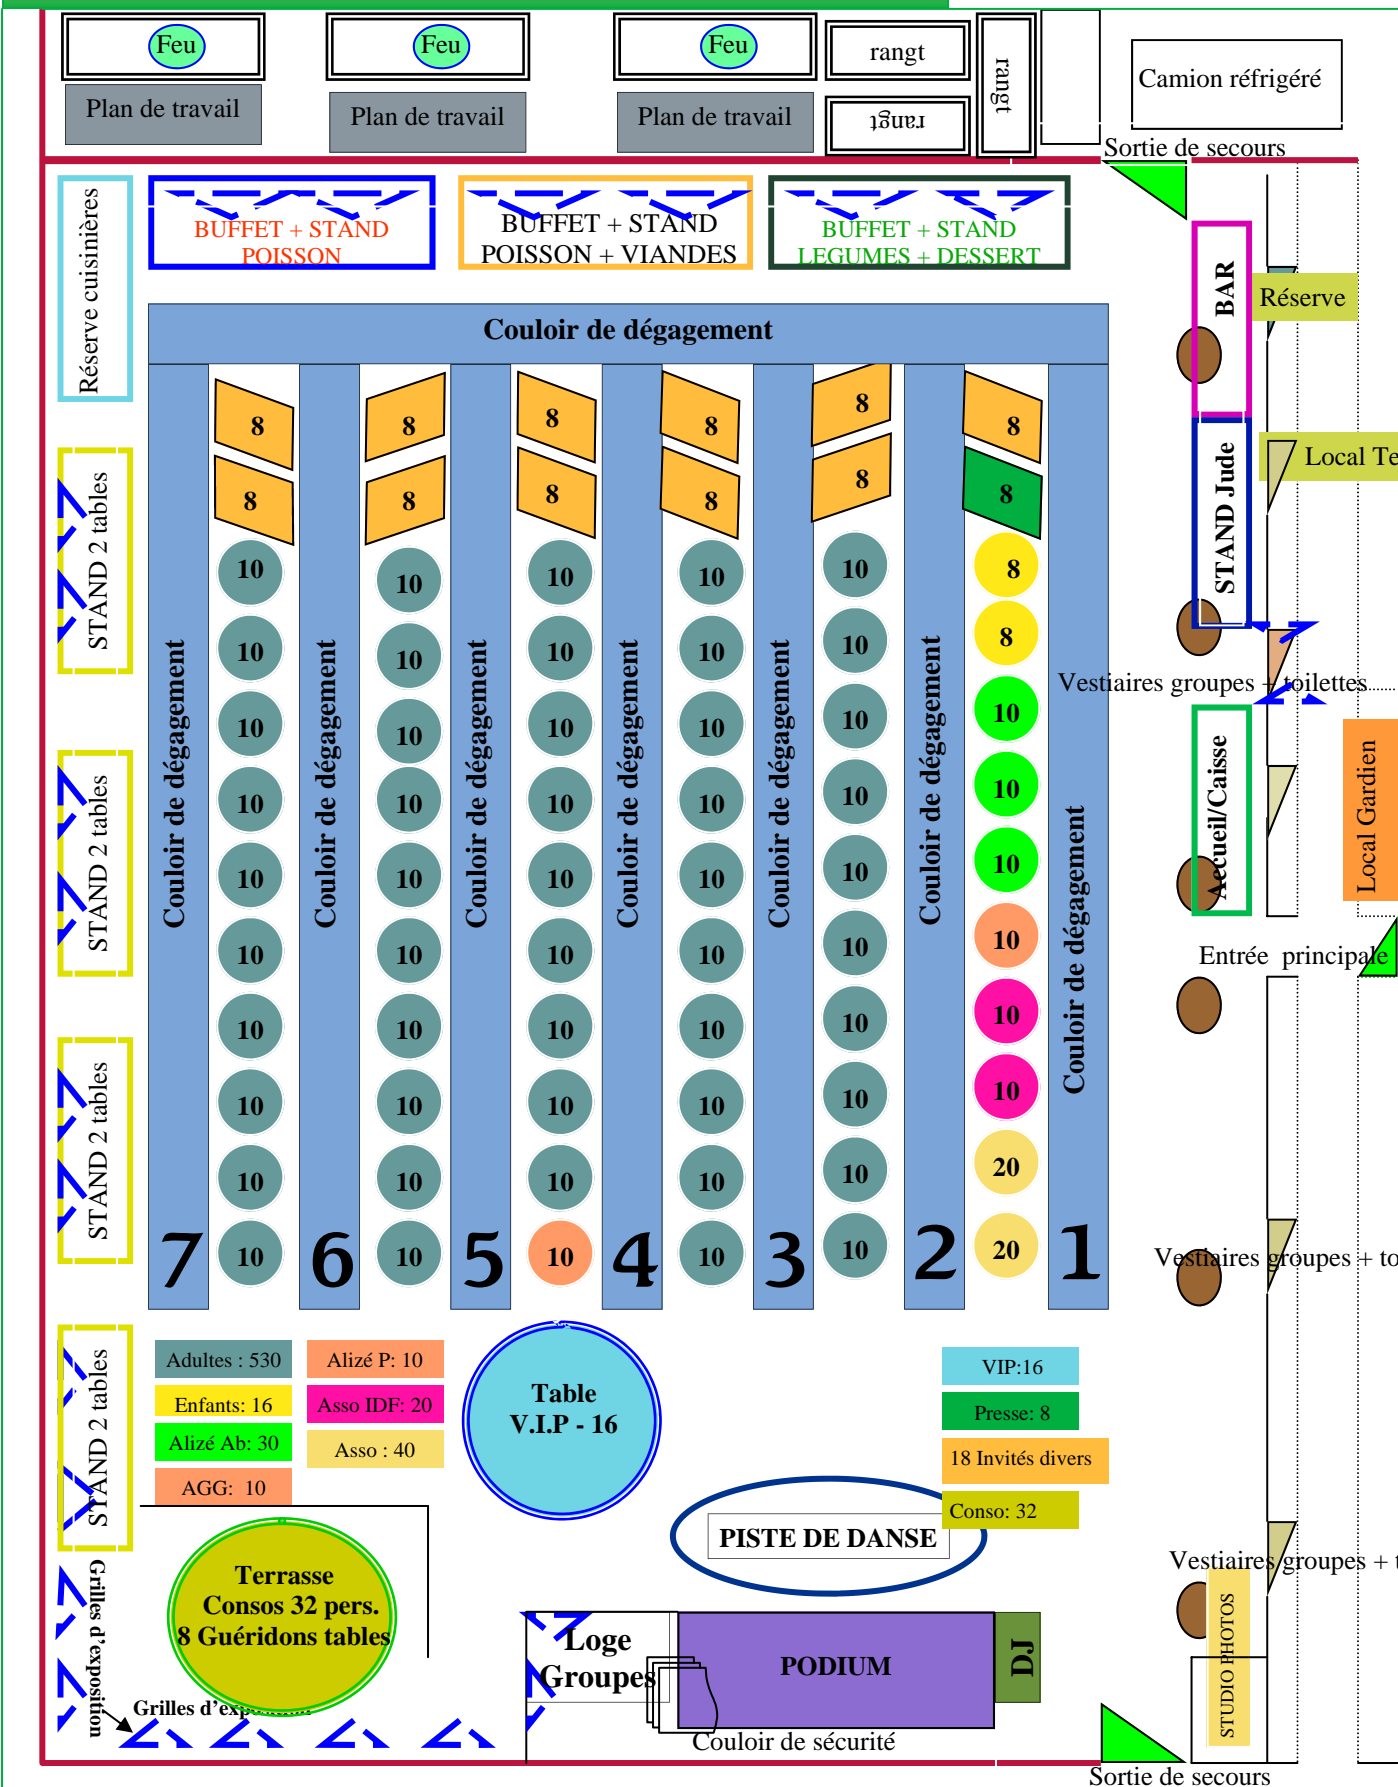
Feu
Plan de travail
Feu
Plan de travail
Feu
Plan de travail
rangt
rangt
rangt
Camion réfrigéré
Sortie de secours

Réserve cuisinières
BUFFET + STAND POISSON
BUFFET + STAND POISSON + VIANDES
BUFFET + STAND LEGUMES + DESSERT
BAR
Réserve
STAND Jude
Local Te

Couloir de dégagement

STAND 2 tables
STAND 2 tables
STAND 2 tables
STAND 2 tables

Couloir de dégagement
Couloir de dégagement
Couloir de dégagement
Couloir de dégagement
Couloir de dégagement
Couloir de dégagement
Couloir de dégagement

8 8 8 8 8 8 8 8 8 8 8 8
10 10 10 10 10 10 10 10 10 10
10 10 10 10 10 10 10 10 10 10
10 10 10 10 10 10 10 10 10 10
10 10 10 10 10 10 10 10 10 10
10 10 10 10 10 10 10 10 10 10
10 10 10 10 10 10 10 10 10 10 10
8 8 10 10 10 10 10 10 20 20

7 6 5 4 3 2 1

Vestiaires groupes + toilettes
Accueil/Caisse
Local Gardien
Entrée principale
Vestiaires groupes + to
Vestiaires groupes + t
STUDIO PHOTOS

Adultes : 530
Alizé P: 10
Enfants: 16
Asso IDF: 20
Alizé Ab: 30
Asso : 40
AGG: 10

Table V.I.P - 16

VIP:16
Presse: 8
18 Invités divers
Conso: 32

PISTE DE DANSE

Terrasse Consos 32 pers. 8 Guéridons tables

Grilles d'exposition
Grilles d'exp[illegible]

Loge Groupes
PODIUM
DJ
Couloir de sécurité
Sortie de secours